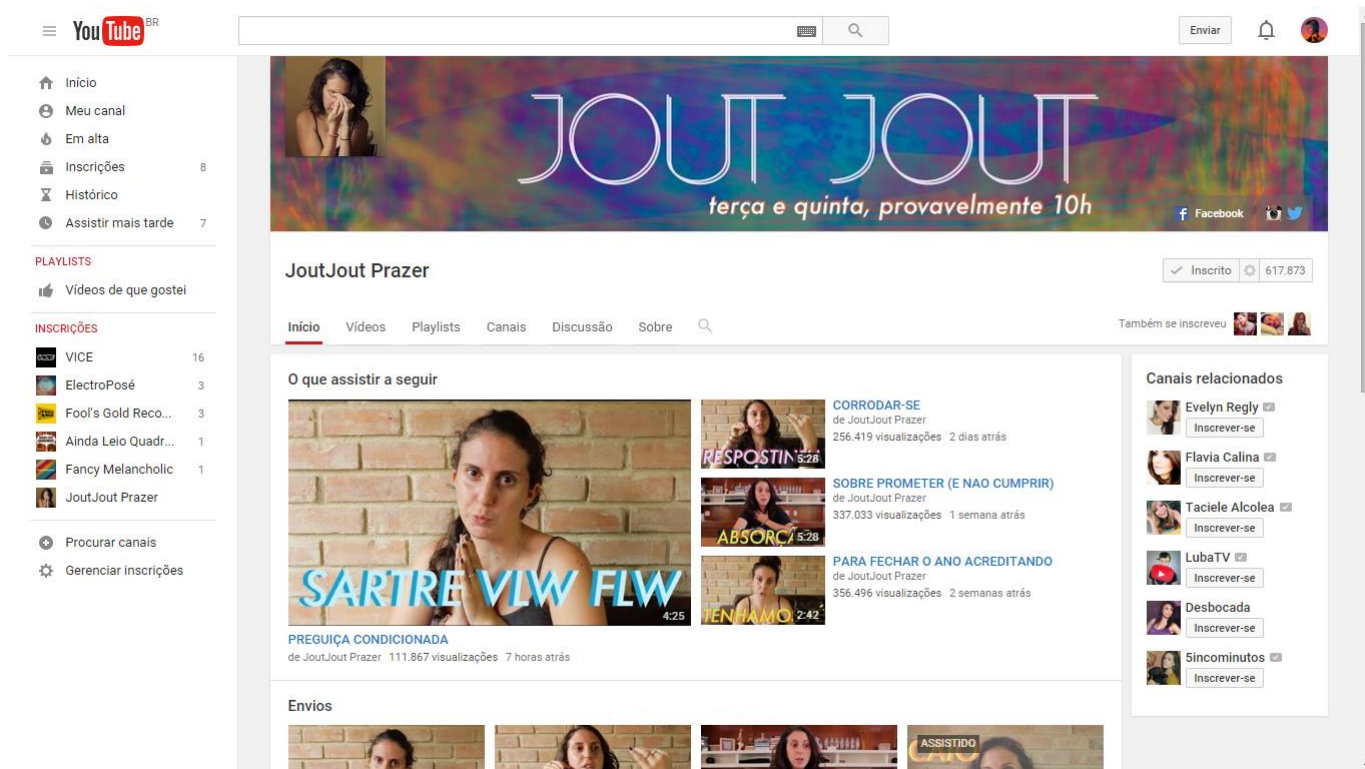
YouTube BR

Enviar

Início
Meu canal
Em alta
Inscrições 8
Histórico
Assistir mais tarde 7

PLAYLISTS
Vídeos de que gostei

INSCRIÇÕES
VICE 16
ElectroPosé 3
Fool's Gold Reco... 3
Ainda Leio Quadr... 1
Fancy Melancholic 1
JoutJout Prazer

Procurar canais
Gerenciar inscrições

JOUT JOUT
terça e quinta, provavelmente 10h
Facebook

JoutJout Prazer
Inscrito 617.873

Início Vídeos Playlists Canais Discussão Sobre
Também se inscreveu

O que assistir a seguir

SARTRE VLW FLW 4:25
PREGUIÇA CONDICIONADA
de JoutJout Prazer 111.867 visualizações 7 horas atrás

RESPOSTIN 5:28
CORRODAR-SE
de JoutJout Prazer
256.419 visualizações 2 dias atrás

ABSORC 5:28
SOBRE PROMETER (E NAO CUMPRIR)
de JoutJout Prazer
337.033 visualizações 1 semana atrás

TENHAMO 2:42
PARA FECHAR O ANO ACREDITANDO
de JoutJout Prazer
356.496 visualizações 2 semanas atrás

Envios
ASSISTIDO

Canais relacionados
Evelyn Regly
Inscrever-se
Flavia Calina
Inscrever-se
Taciele Alcolea
Inscrever-se
LubaTV
Inscrever-se
Desbocada
Inscrever-se
5incominutos
Inscrever-se